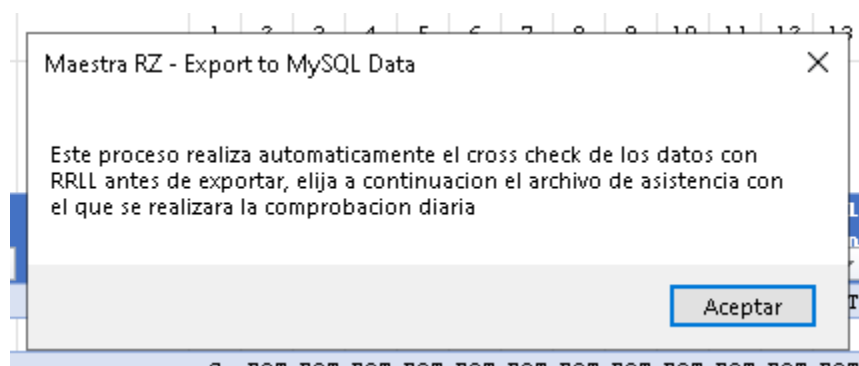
Maestra RZ - Export to MySQL Data

Este proceso realiza automaticamente el cross check de los datos con RRLL antes de exportar, elija a continuacion el archivo de asistencia con el que se realizara la comprobacion diaria

Aceptar